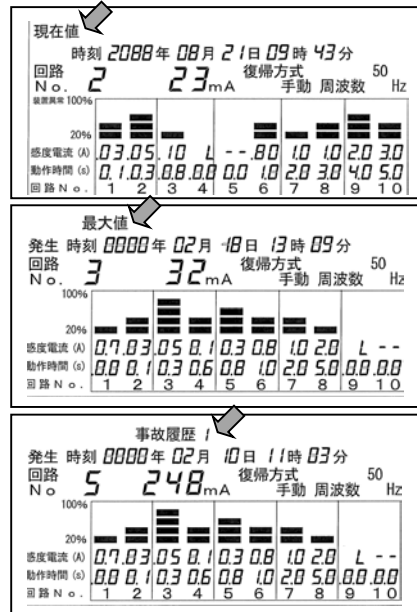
現在値

時刻 2088 年 08 月 21 日 09 時 43 分

回路 No. 2　23 mA　復帰方式 手動　周波数 50 Hz

装置異常 100%

20%

感度電流 (A) .03 .05 .10 L - - .80 1.0 1.0 2.0 3.0

動作時間 (s) 0.1 0.3 0.8 0.8 0.0 1.0 2.0 3.0 4.0 5.0

回路 No. 1 2 3 4 5 6 7 8 9 10

最大値

発生 時刻 0000 年 02 月 18 日 13 時 09 分

回路 No. 3　32 mA　復帰方式 手動　周波数 50 Hz

100%

20%

感度電流 (A) 0.7 .83 0.5 0.1 0.3 0.8 1.0 2.0 L - -

動作時間 (s) 0.0 0.1 0.3 0.6 0.8 1.0 2.0 5.0 0.0 0.0

回路 No. 1 2 3 4 5 6 7 8 9 10

事故履歴 1

発生 時刻 0000 年 02 月 10 日 11 時 03 分

回路 No 5　248 mA　復帰方式 手動　周波数 50 Hz

100%

20%

感度電流 (A) 0.7 .83 0.5 0.1 0.3 0.8 1.0 2.0 L - -

動作時間 (s) 0.0 0.1 0.3 0.6 0.8 1.0 2.0 5.0 0.0 0.0

回路 No. 1 2 3 4 5 6 7 8 9 10